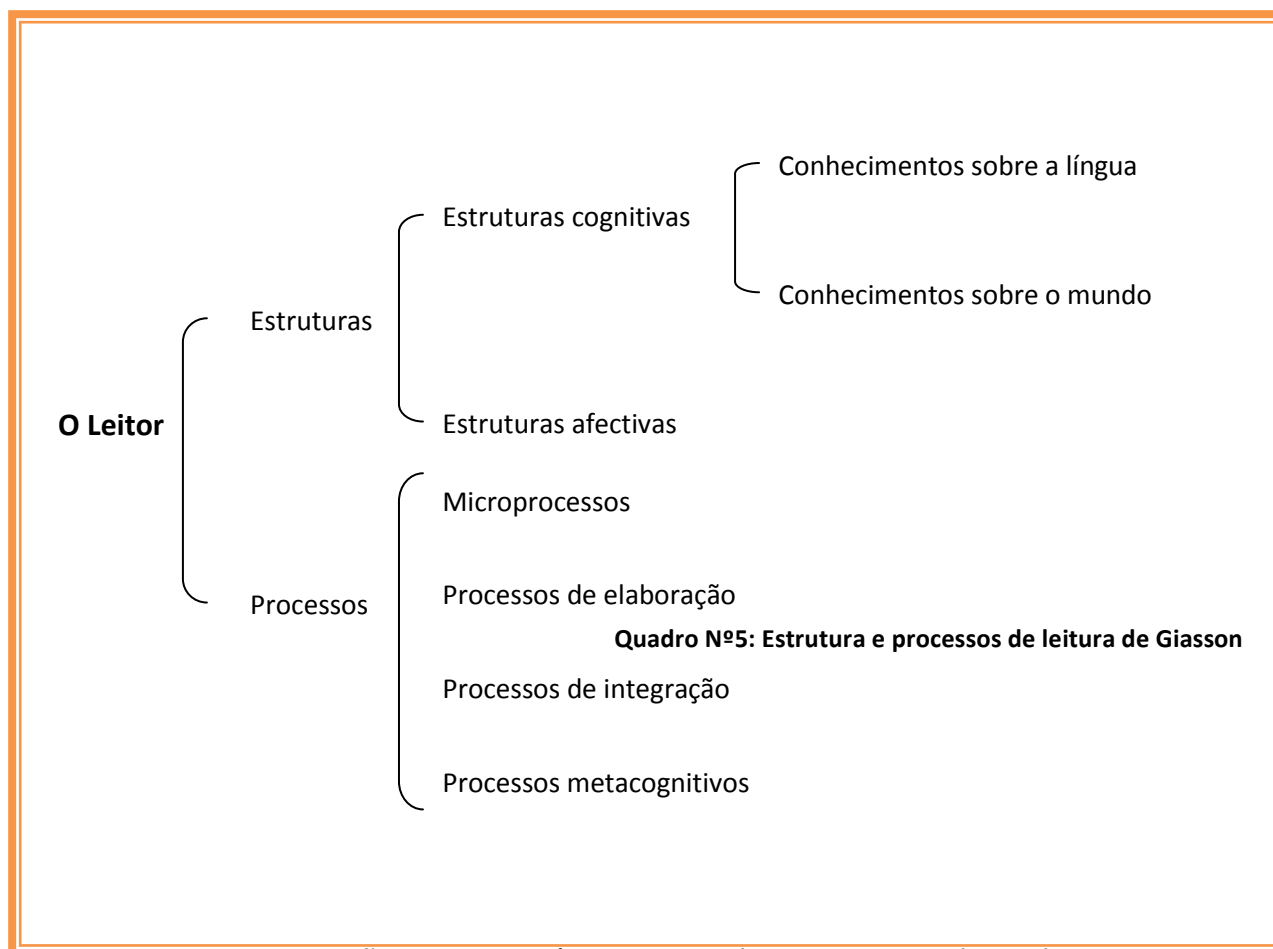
Conhecimentos sobre a língua

Estruturas cognitivas

Conhecimentos sobre o mundo

Estruturas

O Leitor

Estruturas afectivas

Microprocessos

Processos

Processos de elaboração

Quadro Nº5: Estrutura e processos de leitura de Giasson

Processos de integração

Processos metacognitivos

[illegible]